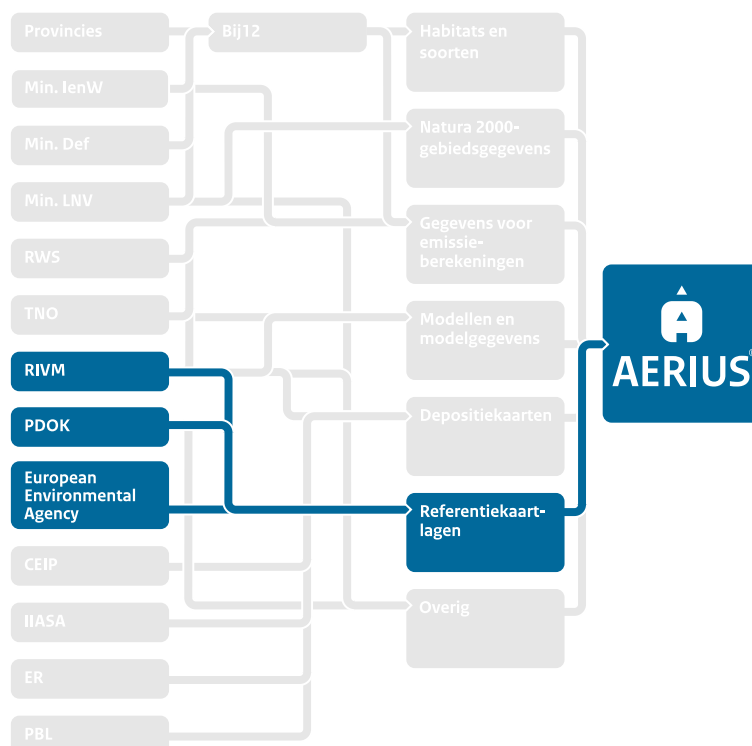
Provincies

Bij12

Habitats en soorten

Min. IenW

Min. Def

Natura 2000-gebiedsgegevens

Min. LNV

RWS

Gegevens voor emissieberekeningen

TNO

Modellen en modelgegevens

RIVM

PDOK

Depositiekaarten

European Environmental Agency

Referentiekaartlagen

CEIP

IIASA

Overig

ER

PBL

AERIUS®